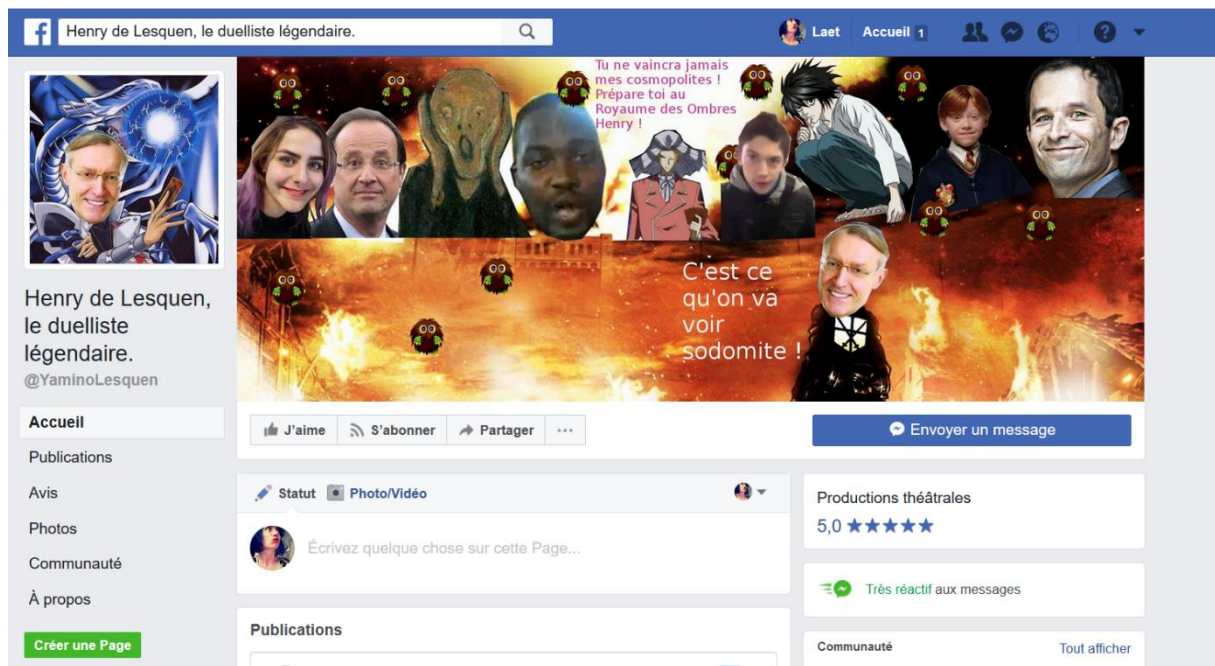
Henry de Lesquen, le duelliste légendaire.

Laet Accueil 1

Tu ne vaincra jamais mes cosmopolites ! Prépare toi au Royaume des Ombres Henry !

C'est ce qu'on va voir sodomite !

Henry de Lesquen, le duelliste légendaire.
@YaminoLesquen

Accueil
Publications
Avis
Photos
Communauté
À propos

Créer une Page

J'aime S'abonner Partager ···

Envoyer un message

Statut Photo/Vidéo

Écrivez quelque chose sur cette Page...

Publications

Productions théâtrales
5,0 ★★★★★

Très réactif aux messages

Communauté Tout afficher